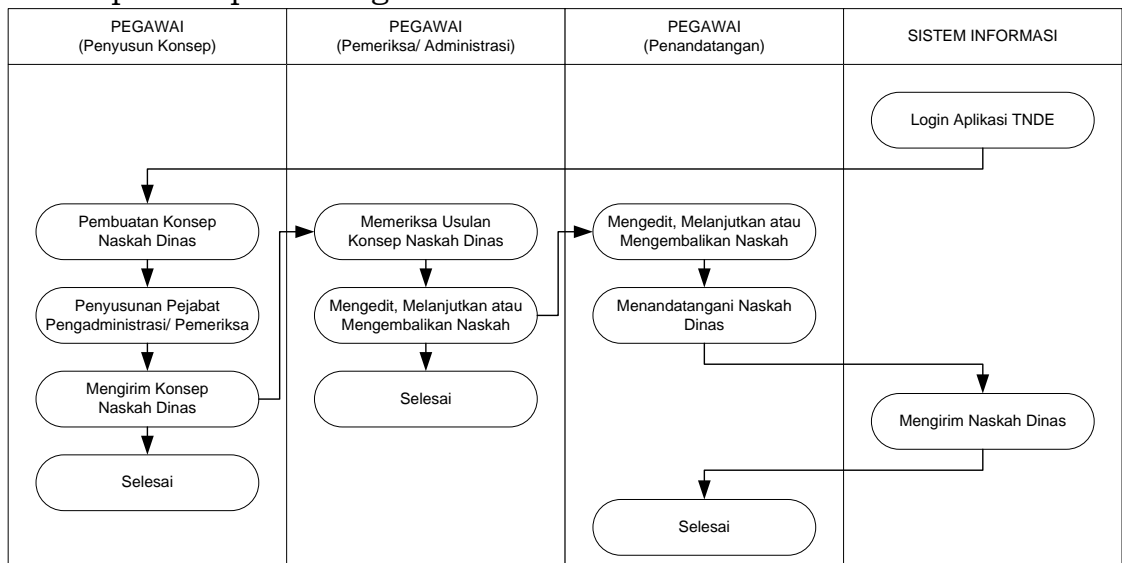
PEGAWAI (Penyusun Konsep)

PEGAWAI (Pemeriksa/ Administrasi)

PEGAWAI (Penandatangan)

SISTEM INFORMASI

Login Aplikasi TNDE

Pembuatan Konsep Naskah Dinas

Penyusunan Pejabat Pengadministrasi/ Pemeriksa

Mengirim Konsep Naskah Dinas

Selesai

Memeriksa Usulan Konsep Naskah Dinas

Mengedit, Melanjutkan atau Mengembalikan Naskah

Selesai

Mengedit, Melanjutkan atau Mengembalikan Naskah

Menandatangani Naskah Dinas

Mengirim Naskah Dinas

Selesai